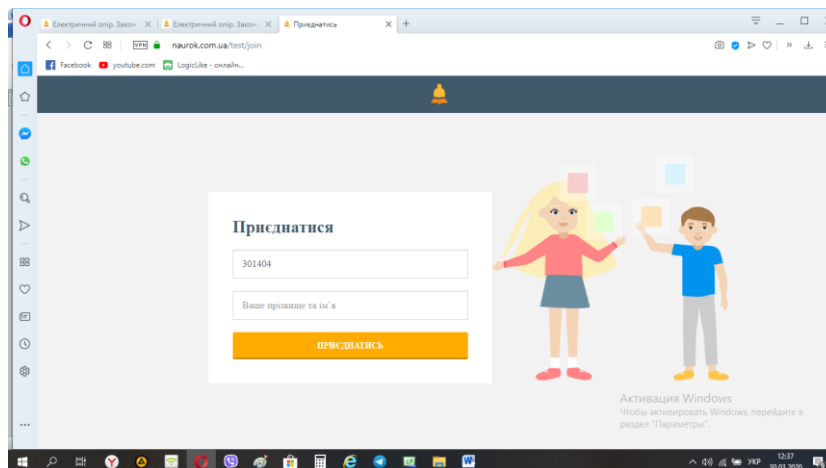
Електричний опір. Закон | Електричний опір. Закон | Приєднатись

VPN naurok.com.ua/test/join

Facebook youtube.com LogicLike - онлайн...

Приєднатися

301404

Ваше прізвище та ім'я

ПРИЄДНАТИСЬ

Активация Windows
Чтобы активировать Windows, перейдите в раздел "Параметры".

УКР 12:37 30.03.2020